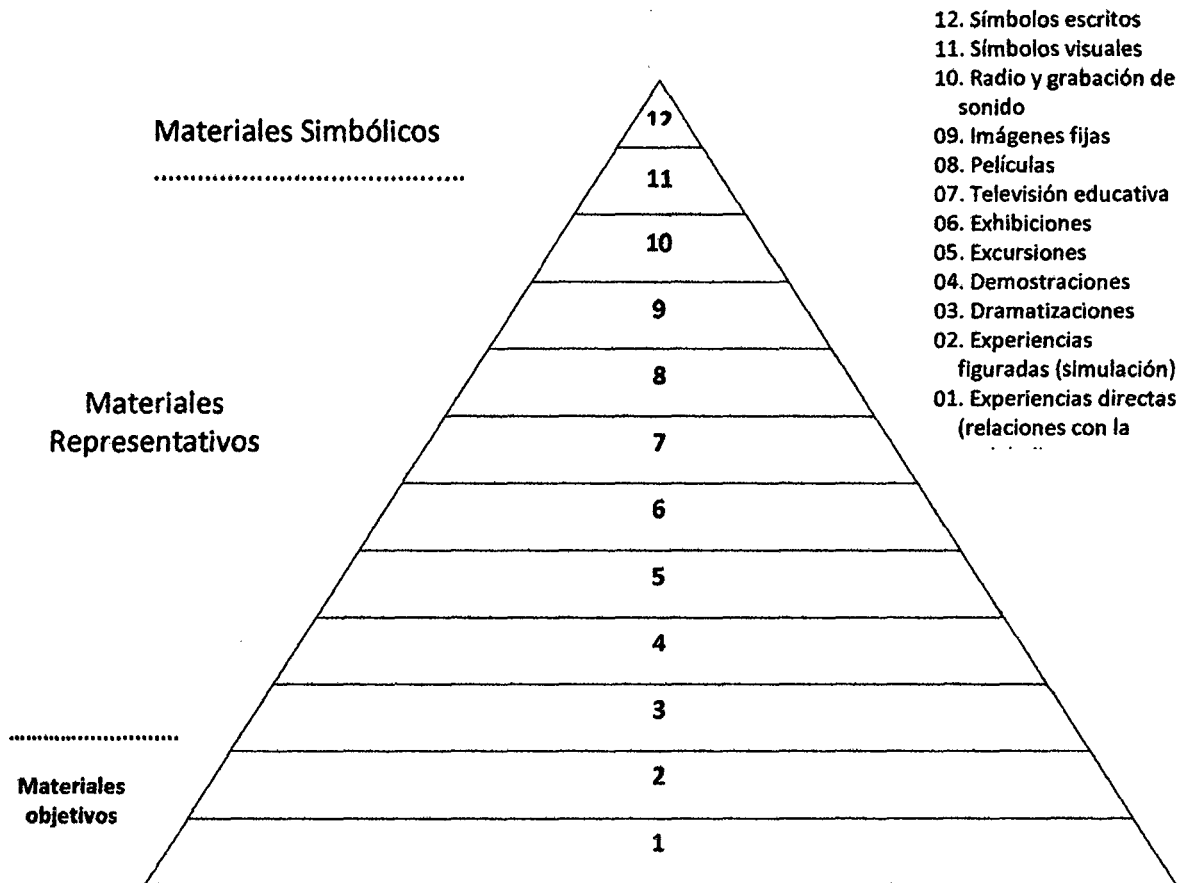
12. Símbolos escritos
11. Símbolos visuales
10. Radio y grabación de sonido
09. Imágenes fijas
08. Películas
07. Televisión educativa
06. Exhibiciones
05. Excursiones
04. Demostraciones
03. Dramatizaciones
02. Experiencias figuradas (simulación)
01. Experiencias directas (relaciones con la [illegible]

Materiales Simbólicos

Materiales Representativos

Materiales objetivos

12
11
10
9
8
7
6
5
4
3
2
1